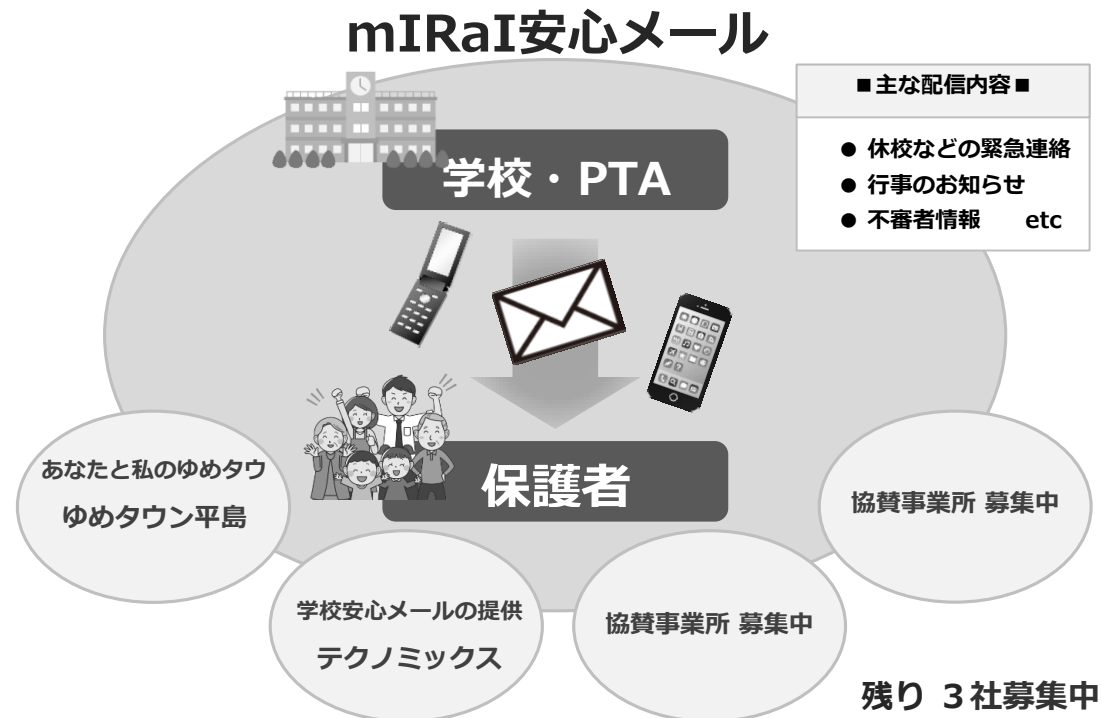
mIRaI安心メール

■主な配信内容■

● 休校などの緊急連絡
● 行事のお知らせ
● 不審者情報　　etc

学校・PTA

保護者

あなたと私のゆめタウ
ゆめタウン平島

学校安心メールの提供
テクノミックス

協賛事業所 募集中

協賛事業所 募集中

残り 3社募集中